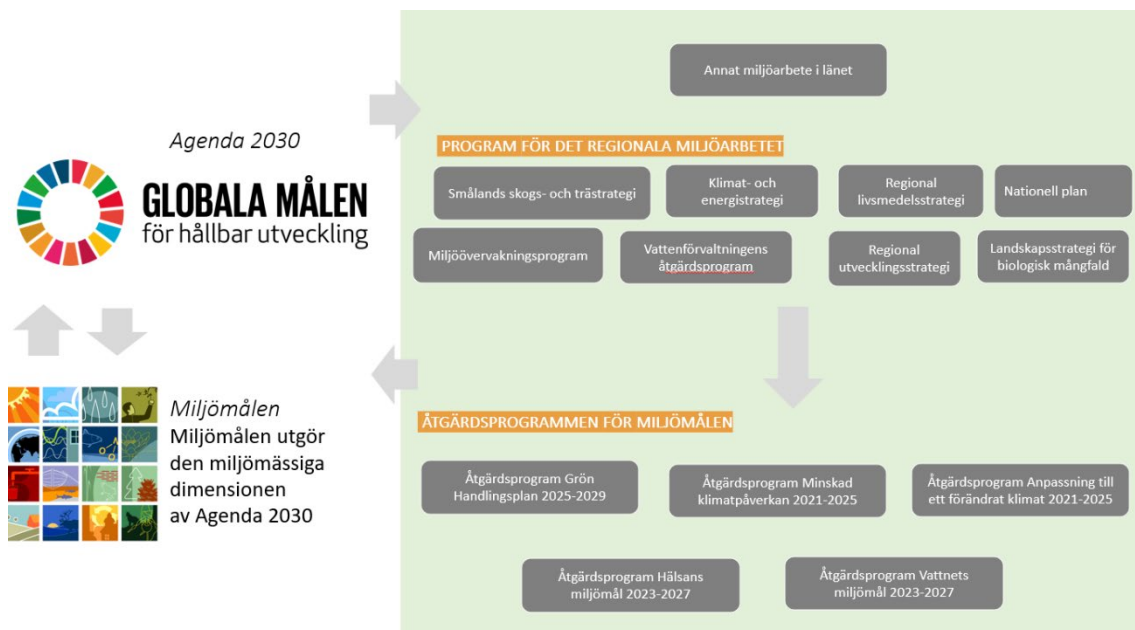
Agenda 2030

GLOBALA MÅLEN
för hållbar utveckling

Miljömålen
Miljömålen utgör den miljömässiga dimensionen av Agenda 2030

Annat miljöarbete i länet

PROGRAM FÖR DET REGIONALA MILJÖARBETET

Smålands skogs- och trästrategi

Klimat- och energistrategi

Regional livsmedelsstrategi

Nationell plan

Miljöövervakningsprogram

Vattenförvaltningens åtgärdsprogram

Regional utvecklingsstrategi

Landskapsstrategi för biologisk mångfald

ÅTGÄRDSPROGRAMMEN FÖR MILJÖMÅLEN

Åtgärdsprogram Grön Handlingsplan 2025-2029

Åtgärdsprogram Minskad klimatpåverkan 2021-2025

Åtgärdsprogram Anpassning till ett förändrat klimat 2021-2025

Åtgärdsprogram Hälsans miljömål 2023-2027

Åtgärdsprogram Vattnets miljömål 2023-2027